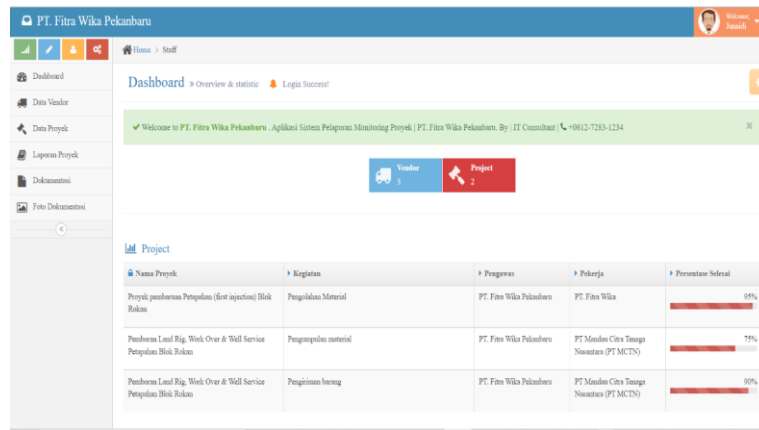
PT. Fitra Wika Pekanbaru

Welcome, Junaidi

Home > Staff

Dashboard

Data Vendor

Data Proyek

Laporan Proyek

Dokumentasi

Foto Dokumentasi

Dashboard » Overview & statistic Login Success!

✔ Welcome to PT. Fitra Wika Pekanbaru . Aplikasi Sistem Pelaporan Monitoring Proyek | PT. Fitra Wika Pekanbaru. By | IT Consultant | +0812-7283-1234

Vendor
3

Project
2

Project

| Nama Proyek | Kegiatan | Pengawas | Pekerja | Persentase Selesai |
|---|---|---|---|---|
| Proyek pembaruan Petapahan (first injection) Blok Rokan | Pengolahan Material | PT. Fitra Wika Pekanbaru | PT. Fitra Wika | 95% |
| Pemboran Land Rig, Work Over & Well Service Petapahan Blok Rokan | Pengumpulan material | PT. Fitra Wika Pekanbaru | PT Mandau Citra Tenaga Nusantara (PT MCTN) | 75% |
| Pemboran Land Rig, Work Over & Well Service Petapahan Blok Rokan | Pengiriman barang | PT. Fitra Wika Pekanbaru | PT Mandau Citra Tenaga Nusantara (PT MCTN) | 90% |